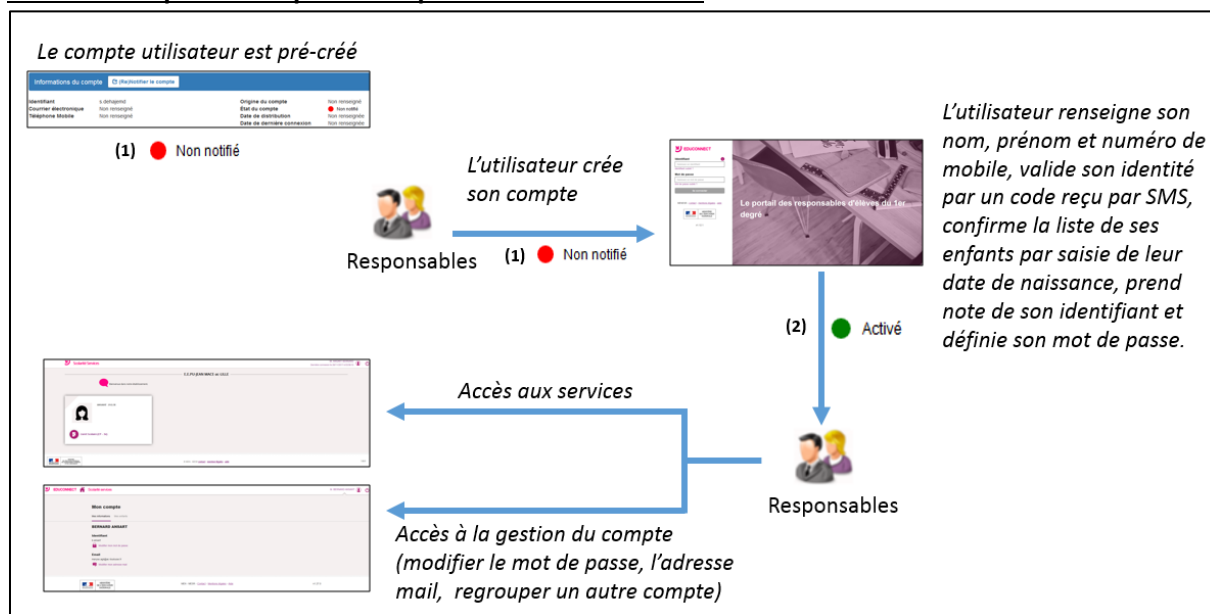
Le compte utilisateur est pré-créé

Informations du compte | (Ré)initialiser le compte

| Identifiant | s.dehaijemd | Origine du compte | Non renseigné |
|---|---|---|---|
| Courrier électronique | Non renseigné | État du compte | Non notifié |
| Téléphone Mobile | Non renseigné | Date de distribution | Non renseignée |
| | | Date de dernière connexion | Non renseignée |

(1) Non notifié

L'utilisateur crée son compte

Responsables

(1) Non notifié

EDUCONNECT

Le portail des responsables d'élèves du 1er degré

L'utilisateur renseigne son nom, prénom et numéro de mobile, valide son identité par un code reçu par SMS, confirme la liste de ses enfants par saisie de leur date de naissance, prend note de son identifiant et définie son mot de passe.

(2) Activé

Accès aux services

Responsables

EDUCONNECT

Mon compte

BERNARD ARNAUT

Accès à la gestion du compte (modifier le mot de passe, l'adresse mail, regrouper un autre compte)